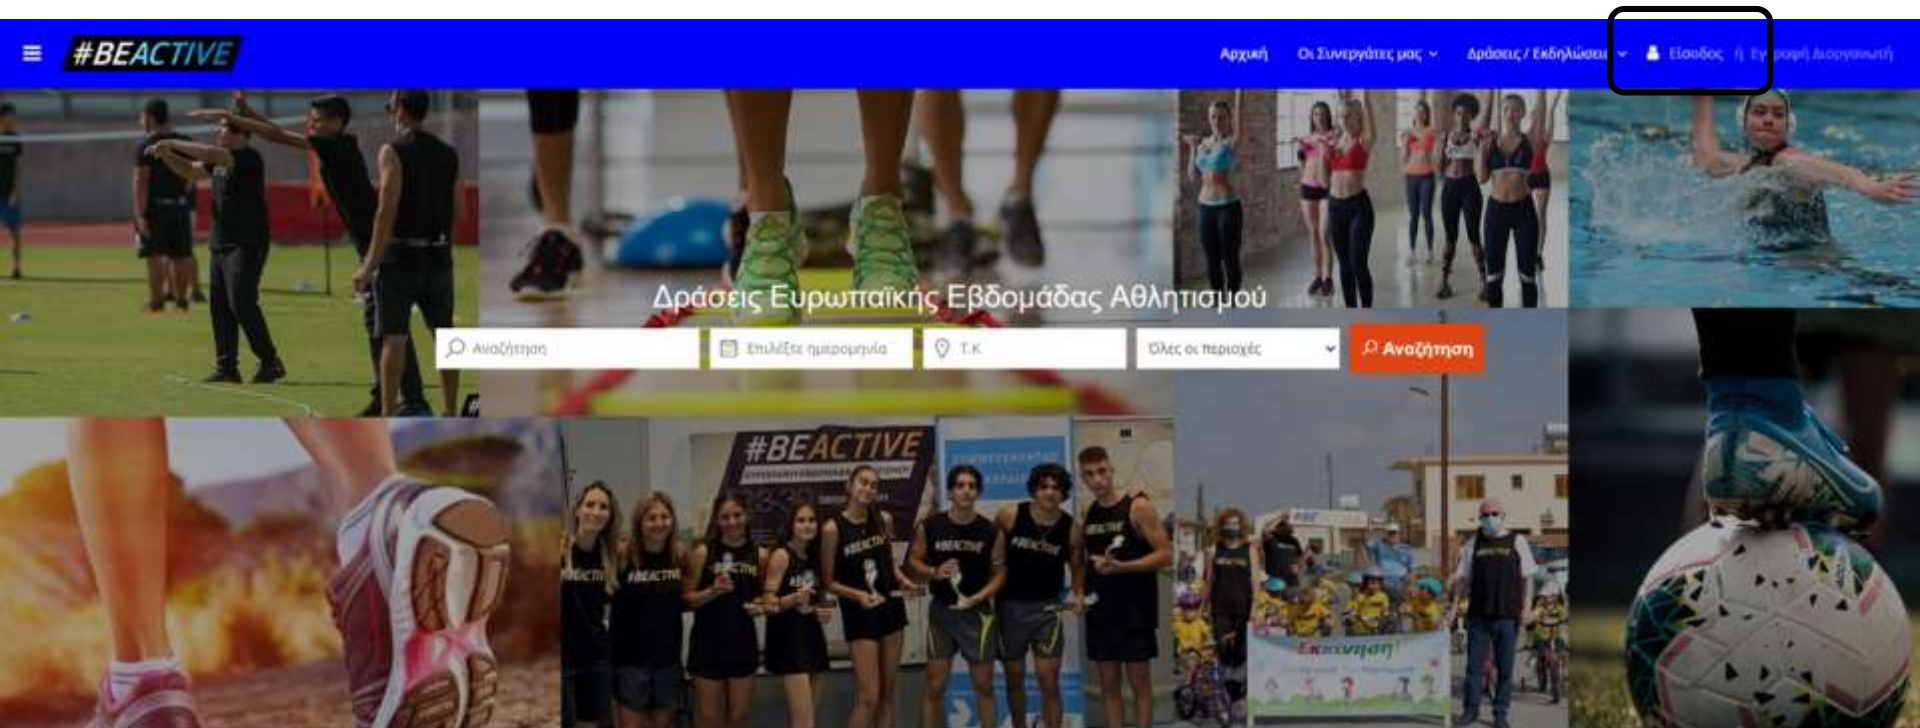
#BEACTIVE

Αρχική Οι Συνεργάτες μας Δράσεις / Εκδηλώσεις Είσοδος ή Εγγραφή Διοργανωτή

Δράσεις Ευρωπαϊκής Εβδομάδας Αθλητισμού

Αναζήτηση
Επιλέξτε ημερομηνία
Τ.Κ
Όλες οι περιοχές
Αναζήτηση

#BEACTIVE

Εκκίνηση